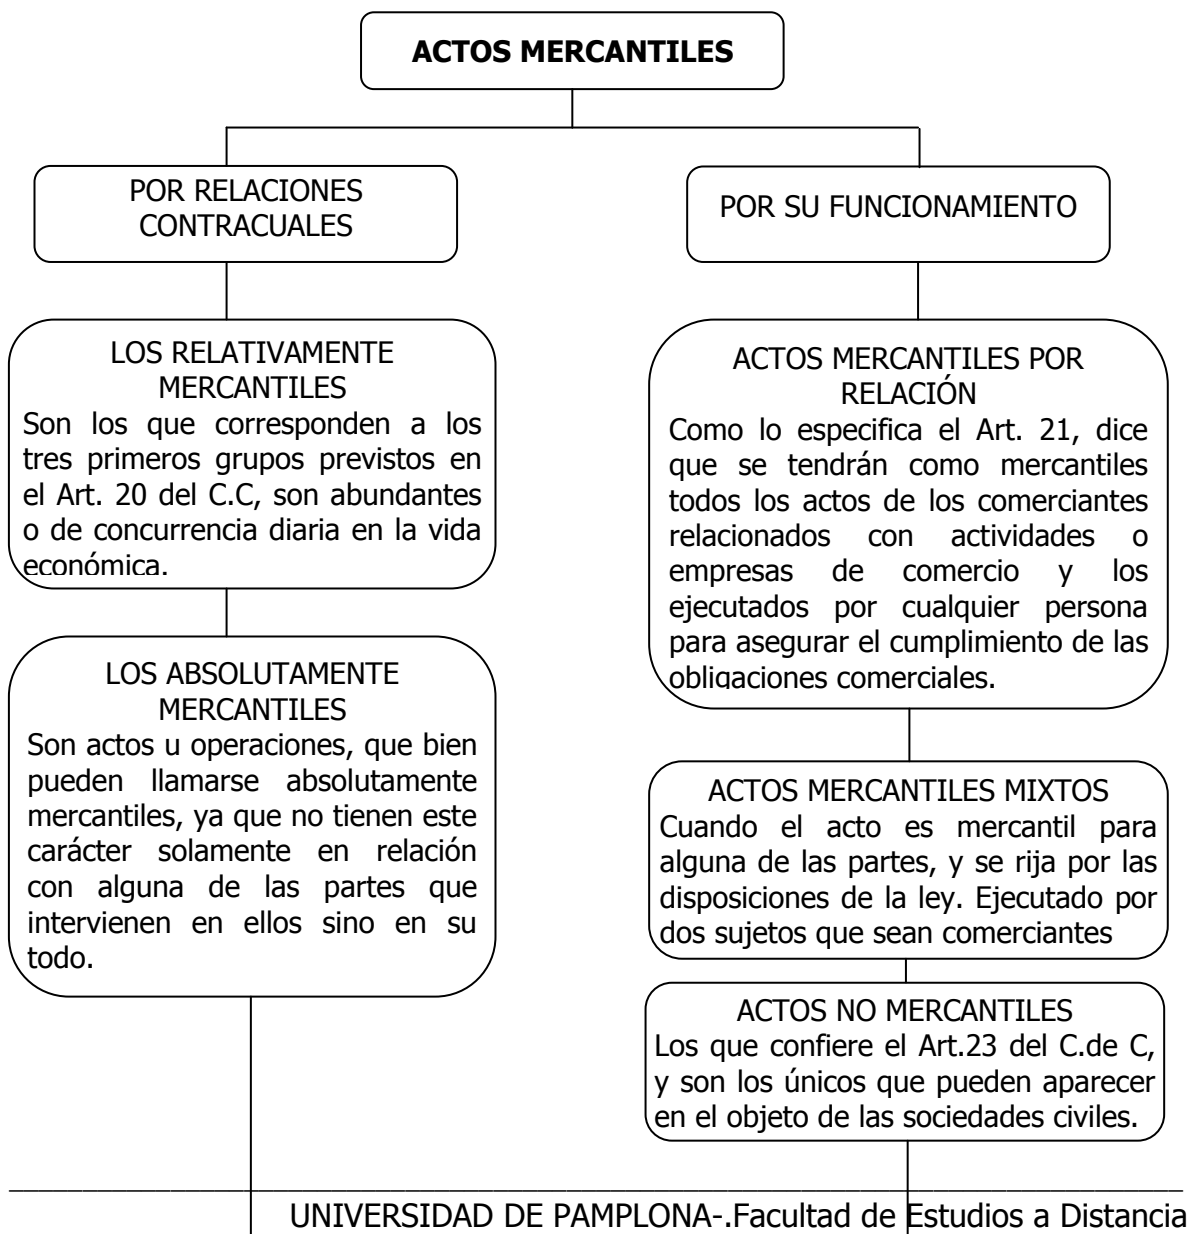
ACTOS MERCANTILES

POR RELACIONES CONTRACUALES

LOS RELATIVAMENTE MERCANTILES
Son los que corresponden a los tres primeros grupos previstos en el Art. 20 del C.C, son abundantes o de concurrencia diaria en la vida económica.

LOS ABSOLUTAMENTE MERCANTILES
Son actos u operaciones, que bien pueden llamarse absolutamente mercantiles, ya que no tienen este carácter solamente en relación con alguna de las partes que intervienen en ellos sino en su todo.

POR SU FUNCIONAMIENTO

ACTOS MERCANTILES POR RELACIÓN
Como lo especifica el Art. 21, dice que se tendrán como mercantiles todos los actos de los comerciantes relacionados con actividades o empresas de comercio y los ejecutados por cualquier persona para asegurar el cumplimiento de las obligaciones comerciales.

ACTOS MERCANTILES MIXTOS
Cuando el acto es mercantil para alguna de las partes, y se rija por las disposiciones de la ley. Ejecutado por dos sujetos que sean comerciantes

ACTOS NO MERCANTILES
Los que confiere el Art.23 del C.de C, y son los únicos que pueden aparecer en el objeto de las sociedades civiles.

UNIVERSIDAD DE PAMPLONA-.Facultad de Estudios a Distancia